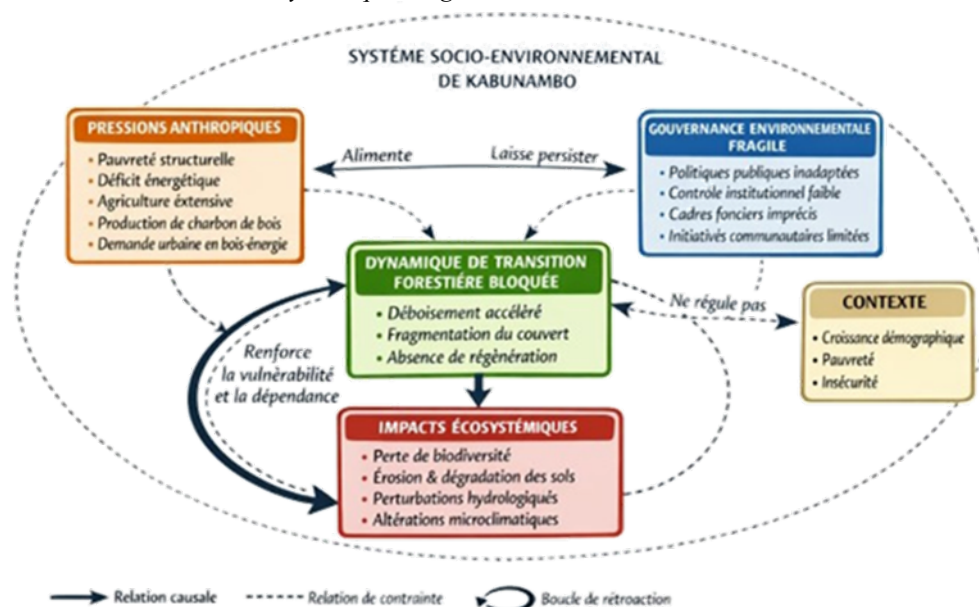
SYSTÈME SOCIO-ENVIRONNEMENTAL DE KABUNAMBO

PRESSIONS ANTHROPIQUES
- Pauvreté structurelle
- Déficit énergétique
- Agriculture extensive
- Production de charbon de bois
- Demande urbaine en bois-énergie

Alimente

Laisse persister

GOUVERNANCE ENVIRONNEMENTALE FRAGILE
- Politiques publiques inadaptées
- Controle institutionnel faible
- Cadres fonciers imprécis
- Initiativés communautaires limitées

DYNAMIQUE DE TRANSITION FORESTIÈRE BLOQUÉE
- Déboisement accéléré
- Fragmentation du couvert
- Absence de régénération

Ne régule pas

CONTEXTE
- Croissance démographique
- Pauvreté
- Insécurité

Renforce la vulnérabilité et la dépendance

IMPACTS ÉCOSYSTÉMIQUES
- Perte de biodiversité
- Érosion & dégradation des sols
- Perturbations hydrologiqués
- Altérations microclimatiques

Relation causale
Relation de contrainte
Boucle de rétroaction